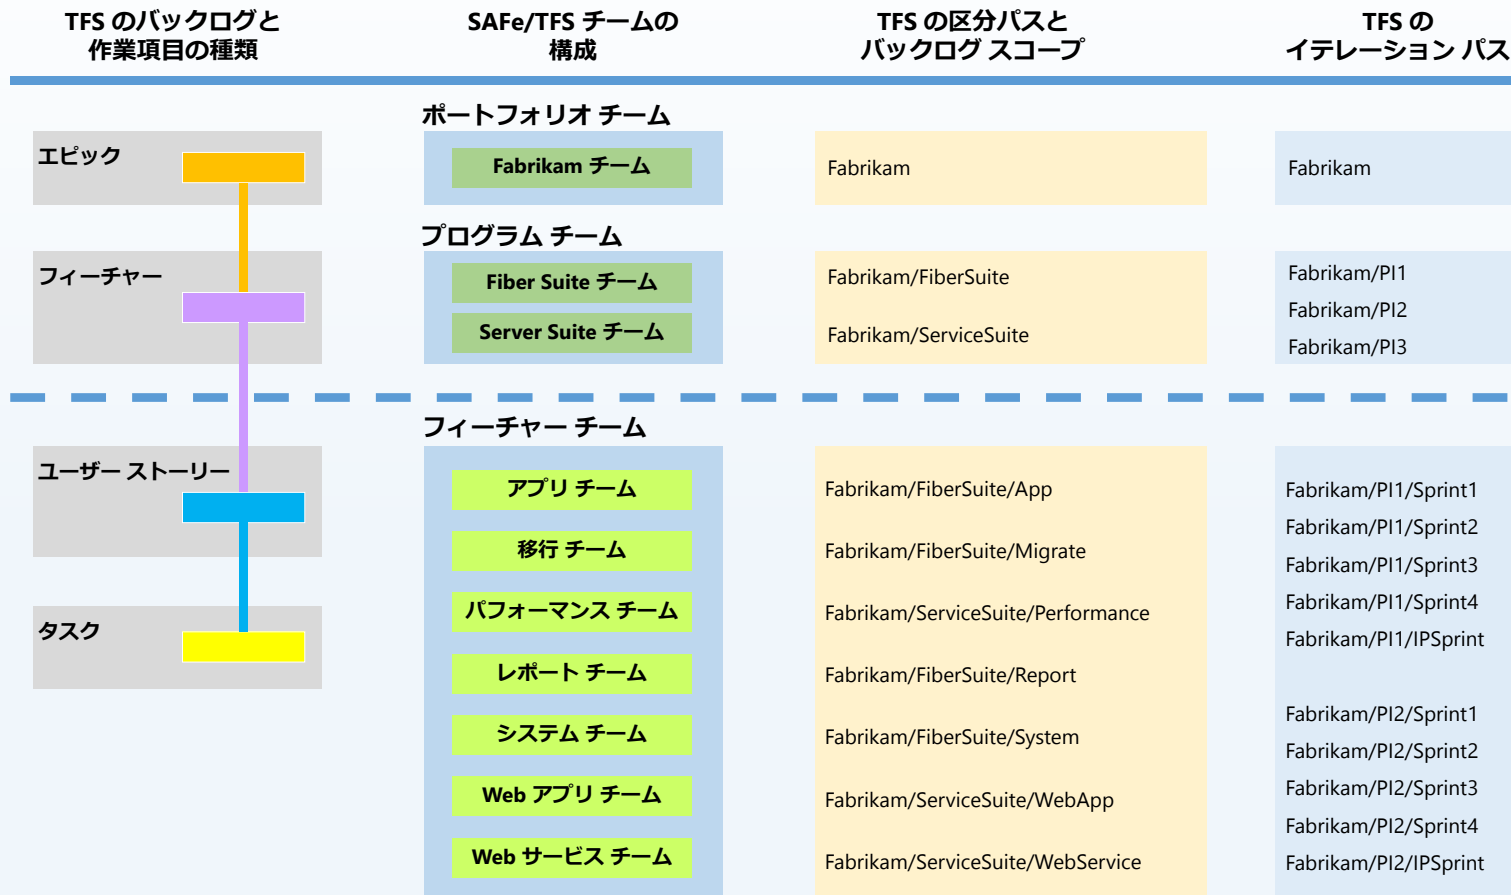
TFS のバックログと作業項目の種類

SAFe/TFS チームの構成

TFS の区分パスとバックログ スコープ

TFS のイテレーション パス

ポートフォリオ チーム

エピック

Fabrikam チーム

Fabrikam

Fabrikam

プログラム チーム

フィーチャー

Fiber Suite チーム

Server Suite チーム

Fabrikam/FiberSuite

Fabrikam/ServiceSuite

Fabrikam/PI1

Fabrikam/PI2

Fabrikam/PI3

フィーチャー チーム

ユーザー ストーリー

タスク

アプリ チーム

移行 チーム

パフォーマンス チーム

レポート チーム

システム チーム

Web アプリ チーム

Web サービス チーム

Fabrikam/FiberSuite/App

Fabrikam/FiberSuite/Migrate

Fabrikam/ServiceSuite/Performance

Fabrikam/FiberSuite/Report

Fabrikam/FiberSuite/System

Fabrikam/ServiceSuite/WebApp

Fabrikam/ServiceSuite/WebService

Fabrikam/PI1/Sprint1

Fabrikam/PI1/Sprint2

Fabrikam/PI1/Sprint3

Fabrikam/PI1/Sprint4

Fabrikam/PI1/IPSprint

Fabrikam/PI2/Sprint1

Fabrikam/PI2/Sprint2

Fabrikam/PI2/Sprint3

Fabrikam/PI2/Sprint4

Fabrikam/PI2/IPSprint